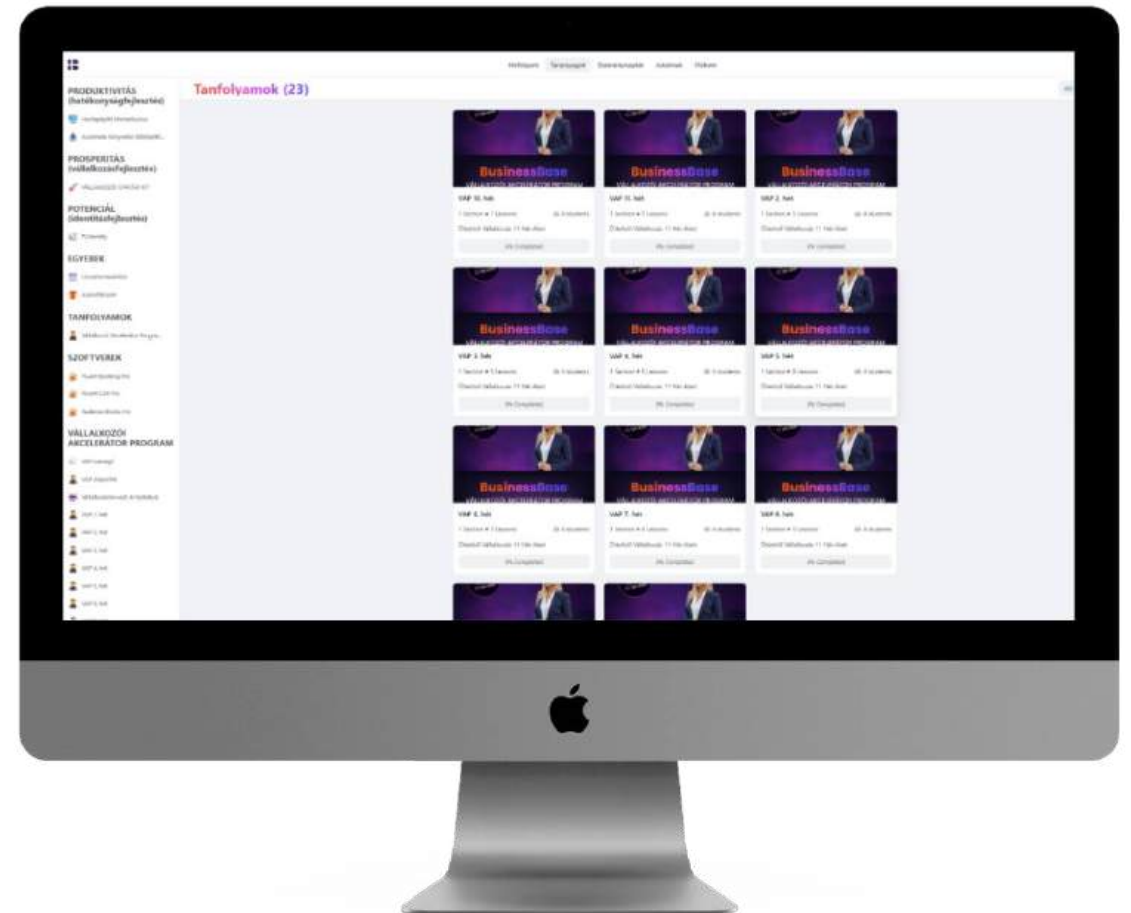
Tanfolyamok (23)

PRODUKTIVITÁS (hatékonyságfejlesztés)

PROSPERITÁS (vállalkozásfejlesztés)

POTENCIÁL (identitásfejlesztés)

EGYEBEK

TANFOLYAMOK

SZOFTVEREK

VÁLLALKOZÓI AKCELERÁTOR PROGRAM

BusinessBase

VAP 10. hét

BusinessBase

VAP 11. hét

BusinessBase

VAP 2. hét

BusinessBase

VAP 3. hét

BusinessBase

VAP 4. hét

BusinessBase

VAP 5. hét

BusinessBase

VAP 6. hét

BusinessBase

VAP 7. hét

BusinessBase

VAP 8. hét

0% Completed